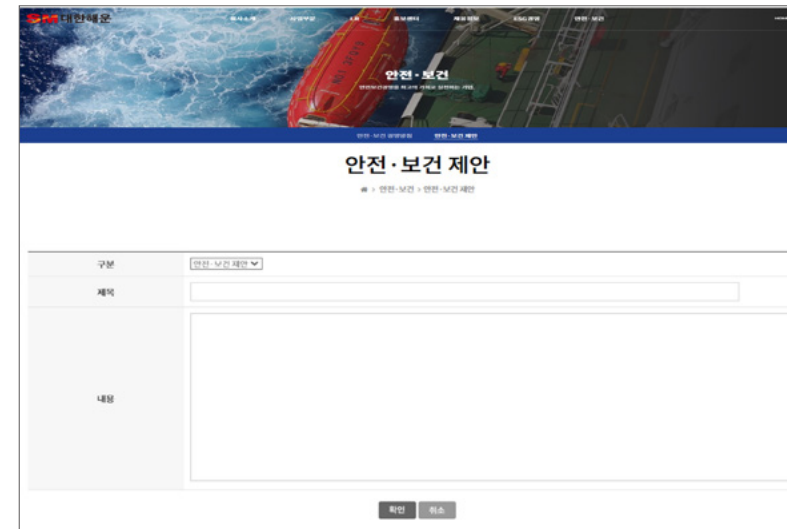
대한해운

회사소개 사업부문 IR 홍보센터 채용정보 ESG경영 안전·보건

안전·보건

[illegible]

안전·보건 경영방침 안전·보건 제안

안전·보건 제안

안전·보건 > 안전·보건 제안

| 구분 | 안전·보건 제안 |
|---|---|
| 제목 | |
| 내용 | |

확인 취소